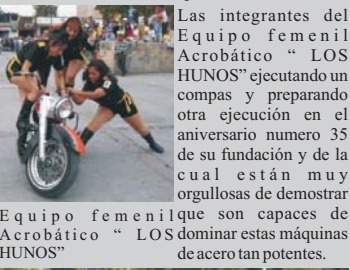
Las integrantes del Equipo femenil Acrobático " LOS HUNOS" ejecutando un compas y preparando otra ejecución en el aniversario numero 35 de su fundación y de la cual están muy orgullosas de demostrar que son capaces de dominar estas máquinas de acero tan potentes.

Equipo femenil Acrobático " LOS HUNOS"